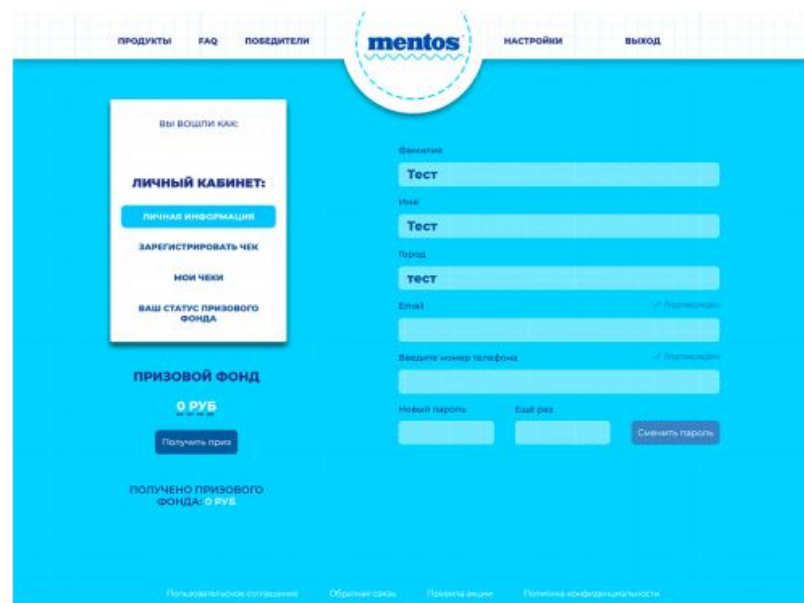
ПРОДУКТЫ FAQ ПОБЕДИТЕЛИ

mentos

НАСТРОЙКИ ВЫХОД

ВЫ ВОШЛИ КАК:

ЛИЧНЫЙ КАБИНЕТ:

ЛИЧНАЯ ИНФОРМАЦИЯ

ЗАРЕГИСТРИРОВАТЬ ЧЕК

МОИ ЧЕКИ

ВАШ СТАТУС ПРИЗОВОГО ФОНДА

ПРИЗОВОЙ ФОНД

0 РУБ

Получить приз

ПОЛУЧЕНО ПРИЗОВОГО ФОНДА: 0 РУБ

Фамилия

Тест

Имя

Тест

Город

тест

Email

✓ Подтвердить

Введите номер телефона

✓ Подтвердить

Новый пароль

Ещё раз

Сменить пароль

Пользовательское соглашение Обратная связь Правила акции Политика конфиденциальности